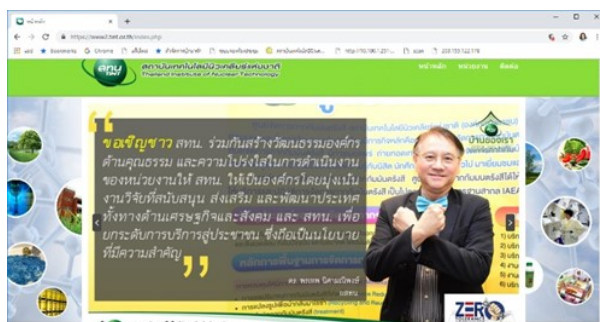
หน้าหลัก
https://www2.tint.or.th/index.php
สทน. TINT
สถาบันเทคโนโลยีนิวเคลียร์แห่งชาติ
Thailand Institute of Nuclear Technology
หน้าหลัก หน่วยงาน ติดต่อ
ขอเชิญชาว สทน. ร่วมกันสร้างวัฒนธรรมองค์กรด้านคุณธรรม และความโปร่งใสในการดำเนินงานของหน่วยงานให้ สทน. ให้เป็นองค์กรโดยมุ่งเน้นงานวิจัยที่สนับสนุน ส่งเสริม และพัฒนาประเทศทั้งทางด้านเศรษฐกิจและสังคม และ สทน. เพื่อยกระดับการบริการสู่ประชาชน ซึ่งถือเป็นนโยบายที่มีความสำคัญ
ดร. พรเทพ นิสามณีพงษ์
ZERO